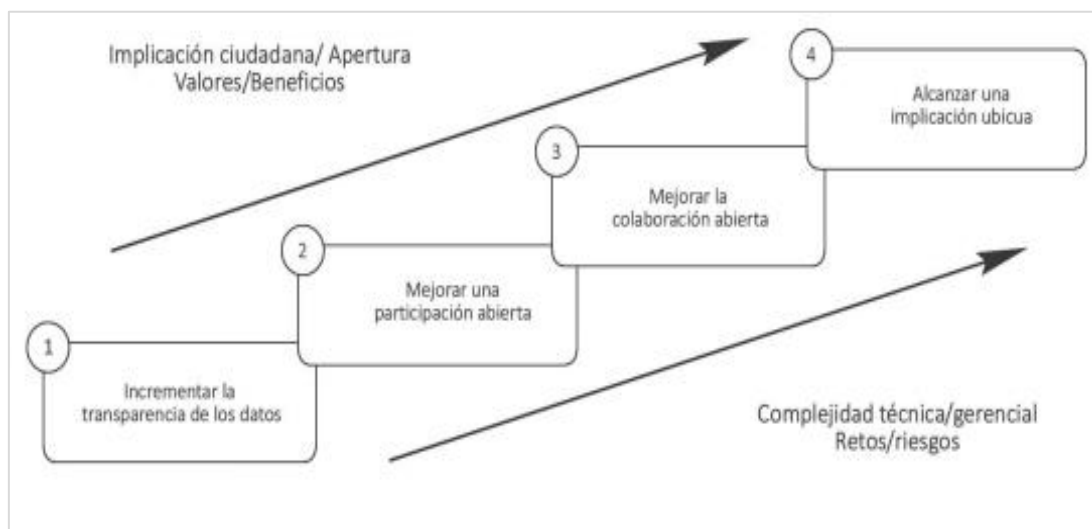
Implicación ciudadana/ Apertura
Valores/Beneficios

4

Alcanzar una implicación ubicua

3

Mejorar la colaboración abierta

2

Mejorar una participación abierta

1

Incrementar la transparencia de los datos

Complejidad técnica/gerencial
Retos/riesgos